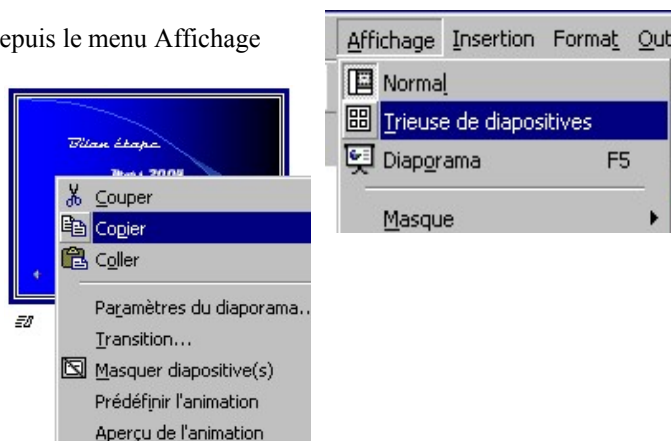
epuis le menu Affichage

Bilan étape

Mars 2005

Couper

Copier

Coller

Paramètres du diaporama...

Transition...

Masquer diapositive(s)

Prédéfinir l'animation

Aperçu de l'animation

Affichage Insertion Format Out

Normal

Trieuse de diapositives

Diaporama F5

Masque